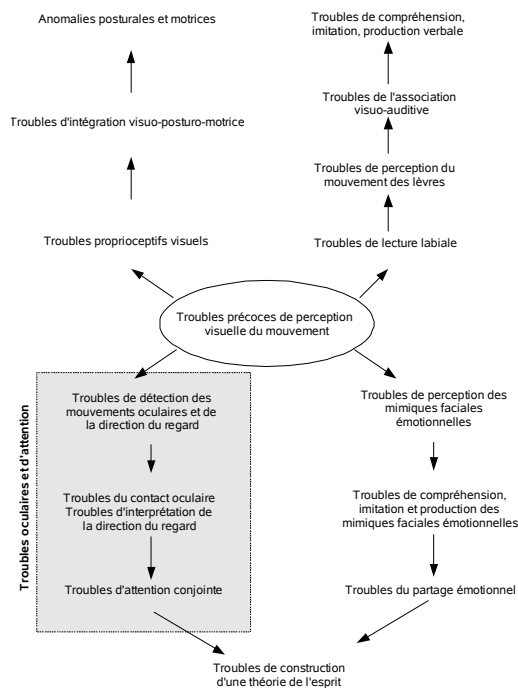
Anomalies posturales et motrices

Troubles d'intégration visuo-posturo-motrice

Troubles proprioceptifs visuels

Troubles de compréhension, imitation, production verbale

Troubles de l'association visuo-auditive

Troubles de perception du mouvement des lèvres

Troubles de lecture labiale

Troubles précoces de perception visuelle du mouvement

Troubles oculaires et d'attention

Troubles de détection des mouvements oculaires et de la direction du regard

Troubles du contact oculaire
Troubles d'interprétation de la direction du regard

Troubles d'attention conjointe

Troubles de perception des mimiques faciales émotionnelles

Troubles de compréhension, imitation et production des mimiques faciales émotionnelles

Troubles du partage émotionnel

Troubles de construction d'une théorie de l'esprit